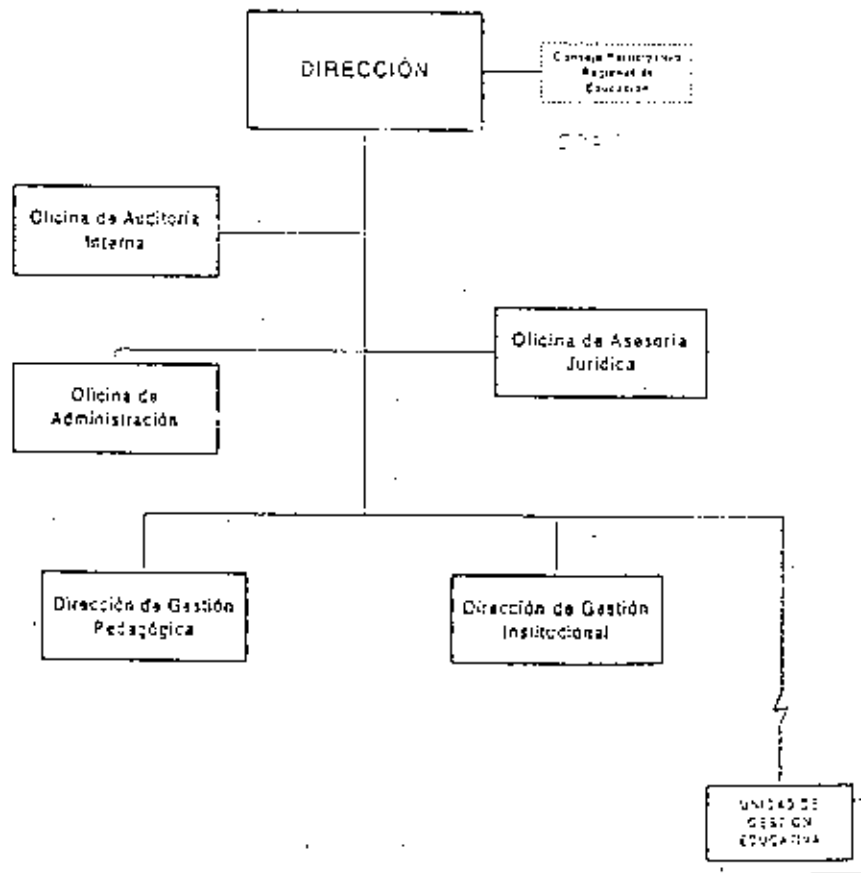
DIRECCIÓN

Consejo Participativo Regional de Educación

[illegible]

Olicina de Auditoria Interna

Olicina de Asesoria Juridica

Olicina de Administración

Dirección de Gestión Pedagógica

Dirección de Gestión Institucional

UNIDAD DE GESTION EDUCATIVA